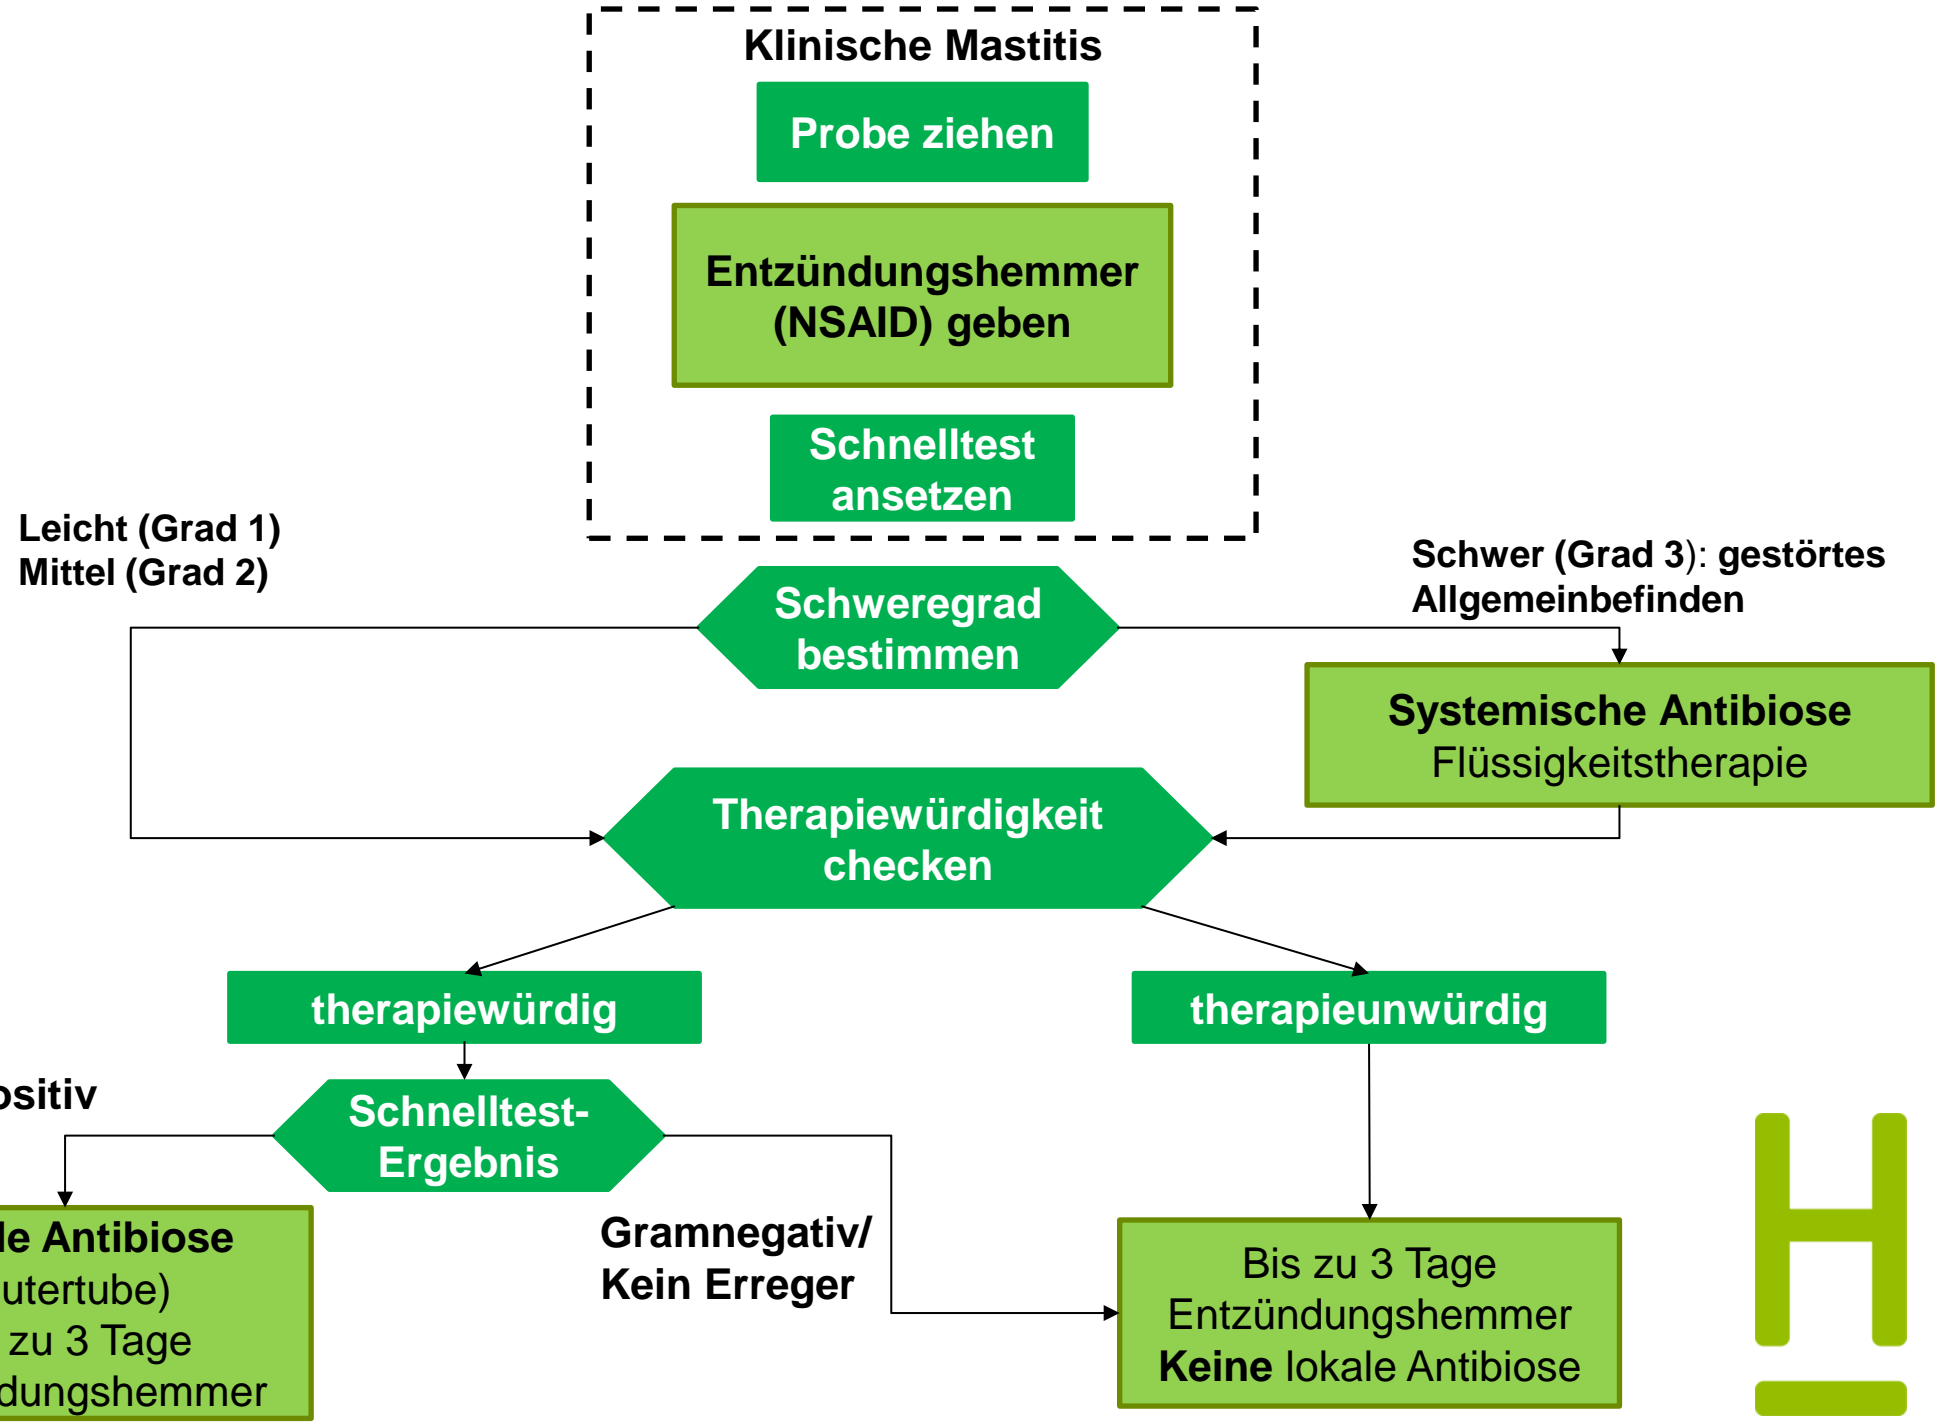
Klinische Mastitis

Probe ziehen

Entzündungshemmer (NSAID) geben

Schnelltest ansetzen

Leicht (Grad 1)
Mittel (Grad 2)

Schweregrad bestimmen

Schwer (Grad 3): gestörtes Allgemeinbefinden

Systemische Antibiose
Flüssigkeitstherapie

Therapiewürdigkeit checken

therapiewürdig

therapieunwürdig

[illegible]ositiv

Schnelltest-Ergebnis

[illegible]le Antibiose
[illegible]utertube)
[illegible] zu 3 Tage
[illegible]dungshemmer

Gramnegativ/
Kein Erreger

Bis zu 3 Tage
Entzündungshemmer
Keine lokale Antibiose